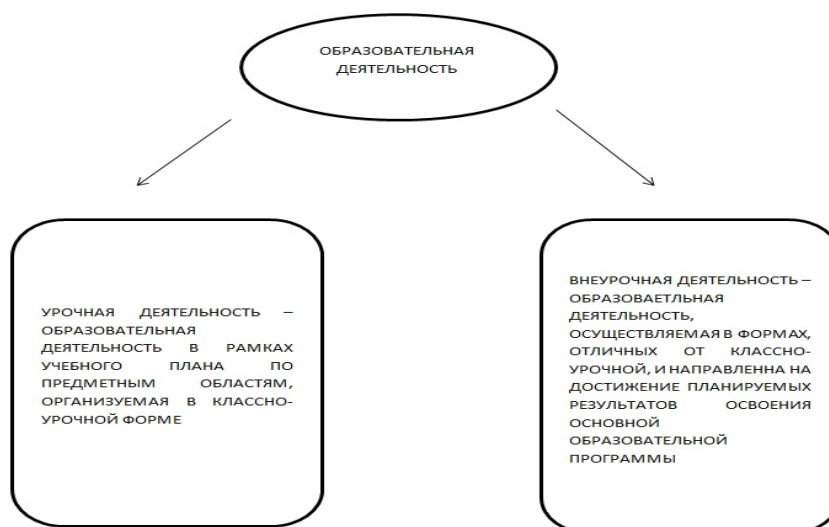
ОБРАЗОВАТЕЛЬНАЯ ДЕЯТЕЛЬНОСТЬ

УРОЧНАЯ ДЕЯТЕЛЬНОСТЬ – ОБРАЗОВАТЕЛЬНАЯ ДЕЯТЕЛЬНОСТЬ В РАМКАХ УЧЕБНОГО ПЛАНА ПО ПРЕДМЕТНЫМ ОБЛАСТЯМ, ОРГАНИЗУЕМАЯ В КЛАССНО-УРОЧНОЙ ФОРМЕ

ВНЕУРОЧНАЯ ДЕЯТЕЛЬНОСТЬ – ОБРАЗОВАЕТЛЬНАЯ ДЕЯТЕЛЬНОСТЬ, ОСУЩЕСТВЛЯЕМАЯ В ФОРМАХ, ОТЛИЧНЫХ ОТ КЛАССНО-УРОЧНОЙ, И НАПРАВЛЕННА НА ДОСТИЖЕНИЕ ПЛАНИРУЕМЫХ РЕЗУЛЬТАТОВ ОСВОЕНИЯ ОСНОВНОЙ ОБРАЗОВАТЕЛЬНОЙ ПРОГРАММЫ